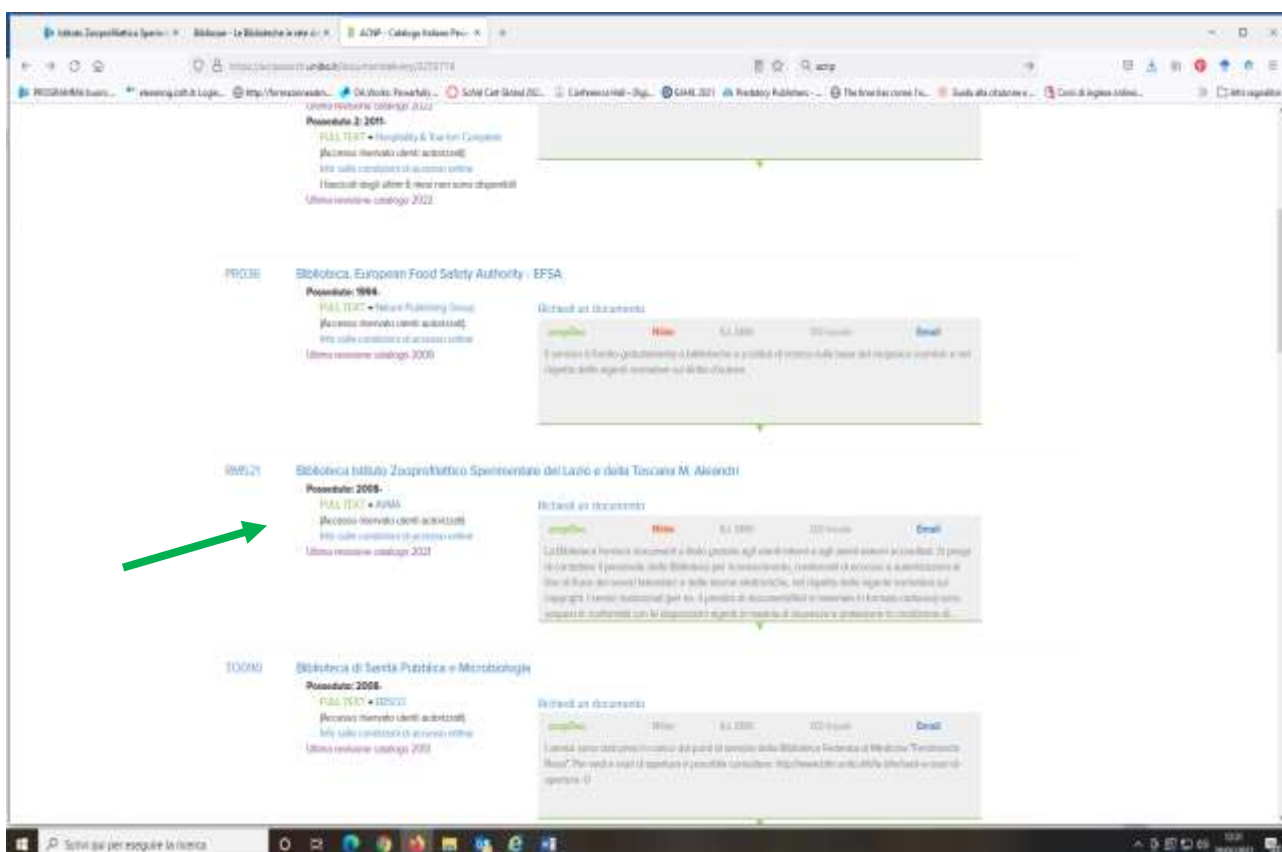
Istituto Zooprofilattico Sperim × Biblioso - Le Biblioteche in rete × ACNP - Catalogo Italiano Peri × +

acnp.unibo.it

Q acnp

PROGRAMMA buoni... elearning.izslt.it Login... http://formazionesalute... OA Works: Powerfully... Scholar Gate Global 202... Conference Hall - Digi... ICAML 2021 Predatory Publishers -... The time has come fo... Guida alla citazione e... Corsi di inglese online...

Altri segnalibri

Ultima revisione catalogo 2022

Posseduto: 2: 2011-

FULL TEXT • Hospitality & Tourism Complete

(Accesso riservato utenti autorizzati)

Info sulle condizioni di accesso online

I fascicoli degli ultimi 6 mesi non sono disponibili

Ultima revisione catalogo 2022

PR036 Biblioteca. European Food Safety Authority - EFSA

Posseduto: 1994-

FULL TEXT • Nature Publishing Group

(Accesso riservato utenti autorizzati)

Info sulle condizioni di accesso online

Ultima revisione catalogo 2009

Richiedi un documento

| ImpsDoc | Nilde | ILL SBN | ISO Invoice | Email |
|---|---|---|---|---|

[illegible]

RM521 Biblioteca Istituto Zooprofilattico Sperimentale del Lazio e della Toscana M. Aleandri

Posseduto: 2008-

FULL TEXT • AVMA

(Accesso riservato utenti autorizzati)

Info sulle condizioni di accesso online

Ultima revisione catalogo 2021

Richiedi un documento

| ImpsDoc | Nilde | ILL SBN | ISO Invoice | Email |
|---|---|---|---|---|

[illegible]

TO090 Biblioteca di Sanità Pubblica e Microbiologia

Posseduto: 2008-

FULL TEXT • EBSCO

(Accesso riservato utenti autorizzati)

Info sulle condizioni di accesso online

Ultima revisione catalogo 2010

Richiedi un documento

| ImpsDoc | Nilde | ILL SBN | ISO Invoice | Email |
|---|---|---|---|---|

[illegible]

Scrivi qui per eseguire la ricerca